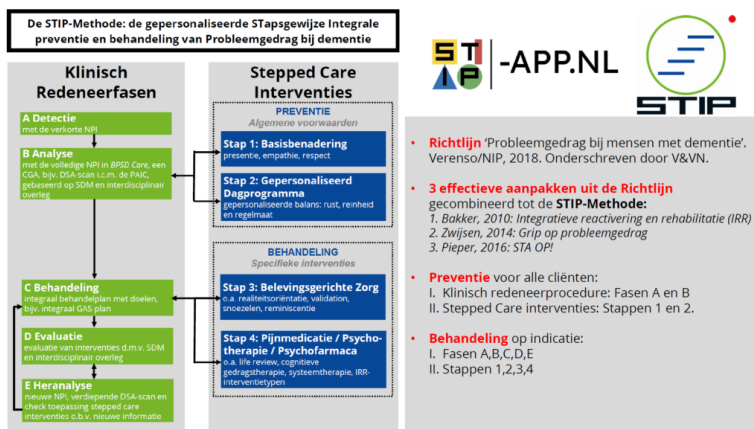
De STIP-Methode: de gepersonaliseerde STapsgewijze Integrale preventie en behandeling van Probleemgedrag bij dementie

ST
IP
-APP.NL

STIP

Klinisch Redeneerfasen

A Detectie
met de verkorte NPI

B Analyse
met de volledige NPI in BPSD Care, een CGA, bijv. DSA-scan i.c.m. de PAIC, gebaseerd op SDM en interdisciplinair overleg

C Behandeling
integraal behandelplan met doelen, bijv. integraal GAS-plan

D Evaluatie
evaluatie van interventies d.m.v. SDM en interdisciplinair overleg

E Heranalyse
nieuwe NPI, verdiepende DSA-scan en check toepassing stepped care interventies o.b.v. nieuwe informatie

Stepped Care Interventies

PREVENTIE
Algemene voorwaarden

Stap 1: Basisbenadering
presentie, empathie, respect

Stap 2: Gepersonaliseerd Dagprogramma
gepersonaliseerde balans: rust, reinheid en regelmaat

BEHANDELING
Specifieke interventies

Stap 3: Belevingsgerichte Zorg
o.a. realiteitsoriëntatie, validation, snoezelen, reminiscentie

Stap 4: Pijnmedicatie / Psychotherapie / Psychofarmaca
o.a. life review, cognitieve gedragstherapie, systeemtherapie, IRR-interventietypen

• Richtlijn 'Probleemgedrag bij mensen met dementie'. Verenso/NIP, 2018. Onderschreven door V&VN.

• 3 effectieve aanpakken uit de Richtlijn gecombineerd tot de STIP-Methode:
1. Bakker, 2010: Integratieve reactivering en rehabilitatie (IRR)
2. Zwijsen, 2014: Grip op probleemgedrag
3. Pieper, 2016: STA OP!

• Preventie voor alle cliënten:
I. Klinisch redeneerprocedure: Fasen A en B
II. Stepped Care interventies: Stappen 1 en 2.

• Behandeling op indicatie:
I. Fasen A,B,C,D,E
II. Stappen 1,2,3,4